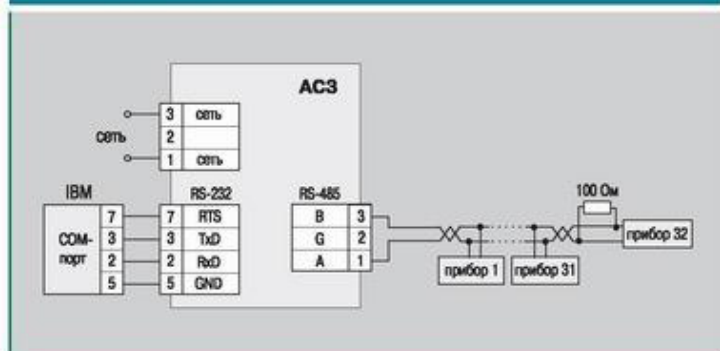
АС3

сеть

| 3 | сеть |
|---|---|
| 2 | |
| 1 | сеть |

IBM

COM-порт

| 7 |
|---|
| 3 |
| 2 |
| 5 |

RS-232

| 7 | RTS |
|---|---|
| 3 | TxD |
| 2 | RxD |
| 5 | GND |

RS-485

| B | 3 |
|---|---|
| G | 2 |
| A | 1 |

100 Ом

прибор 1

прибор 31

прибор 32